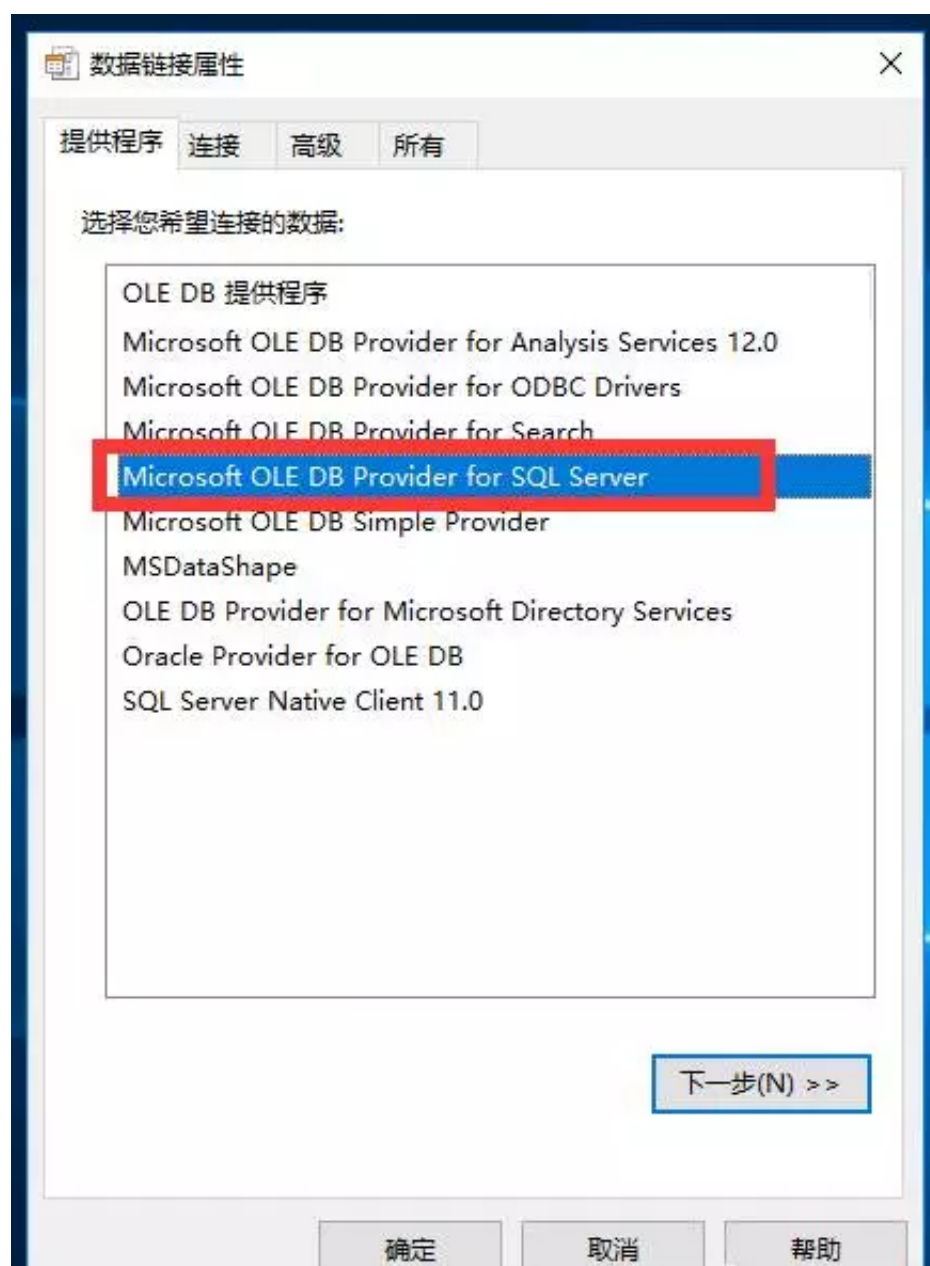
数据链接属性

×

提供程序 连接 高级 所有

选择您希望连接的数据:

OLE DB 提供程序
Microsoft OLE DB Provider for Analysis Services 12.0
Microsoft OLE DB Provider for ODBC Drivers
Microsoft OLE DB Provider for Search
Microsoft OLE DB Provider for SQL Server
Microsoft OLE DB Simple Provider
MSDataShape
OLE DB Provider for Microsoft Directory Services
Oracle Provider for OLE DB
SQL Server Native Client 11.0

下一步(N) >>

确定 取消 帮助